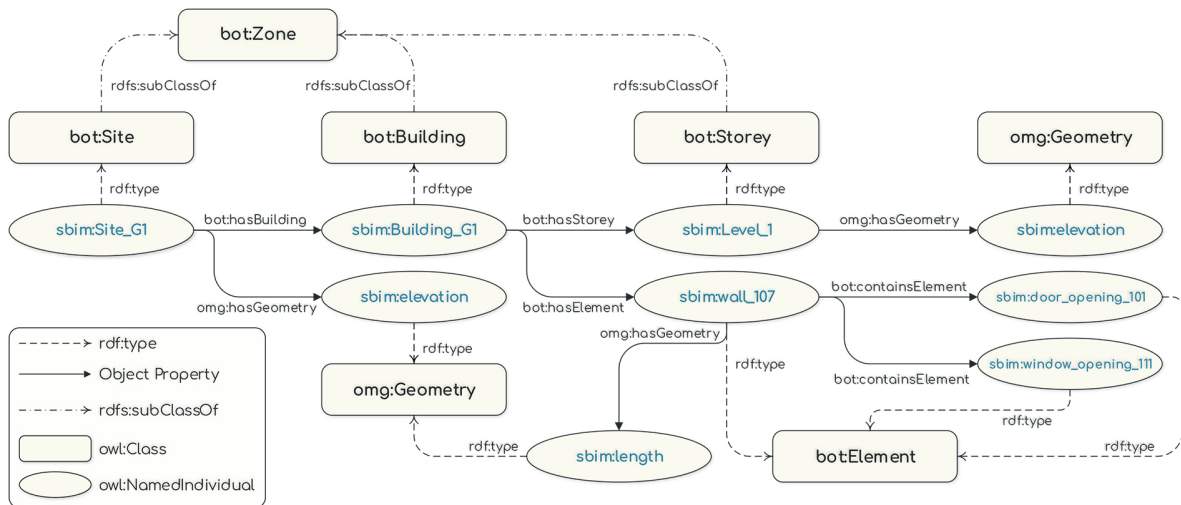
bot:Zone

rdfs:subClassOf
rdfs:subClassOf
rdfs:subClassOf

bot:Site
bot:Building
bot:Storey
omg:Geometry

rdf:type
rdf:type
rdf:type
rdf:type

sbim:Site_G1
bot:hasBuilding
sbim:Building_G1
bot:hasStorey
sbim:Level_1
omg:hasGeometry
sbim:elevation

omg:hasGeometry
sbim:elevation
bot:hasElement
sbim:wall_107
bot:containsElement
sbim:door_opening_101

rdf:type
omg:hasGeometry
rdf:type
bot:containsElement
sbim:window_opening_111

omg:Geometry

rdf:type
rdf:type
rdf:type

sbim:length
bot:Element

rdf:type
Object Property
rdfs:subClassOf
owl:Class
owl:NamedIndividual